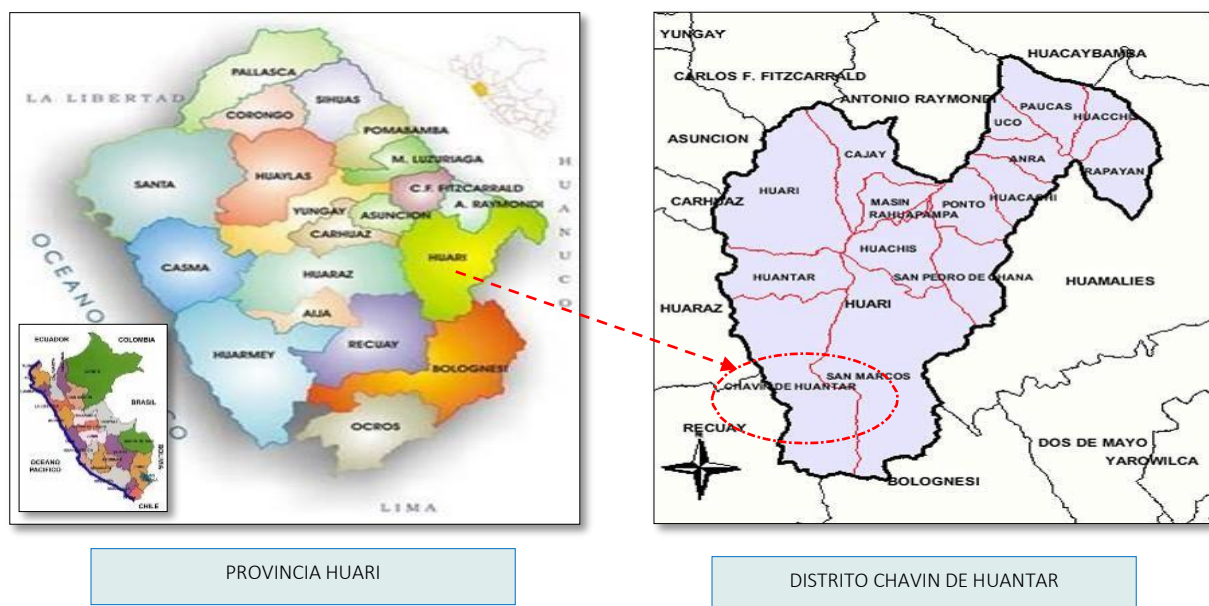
LA LIBERTAD
PALLASCA
SIHUAS
CORONGO
POMASAMBA
M. LUZURIAGA
SANTA
HUAYLAS
C.F. FITZCARRALD
A. RAYMONDI
YUNGAY
ASUNCION
CARHUAZ
HUARI
HUANUCO
OCEANO PACIFICO
CASMA
HUARAZ
AIJA
HUARMEY
RECUAY
BOLOGNESI
OCROS
LIMA
ECUADOR
COLOMBIA
BRASIL
BOLIVIA
OCEANO PACIFICO
CHILE

YUNGAY
CARLOS F. FITZCARRALD
HUACAYBAMBA
ANTONIO RAYMONDI
PAUCAS
UCO
HUACCHIS
ASUNCION
CAJAY
ANRA
RAPAYAN
HUARI
MASIN
PONTO
HUACACHI
CARHUAZ
RAHUAPAMPA
HUACHIS
HUANTAR
SAN PEDRO DE CHANA
HUAMALIES
HUARAZ
HUARI
SAN MARCOS
CHAVIN DE HUANTAR
RECUAY
DOS DE MAYO
YAROWILCA
BOLOGNESI

PROVINCIA HUARI

DISTRITO CHAVIN DE HUANTAR